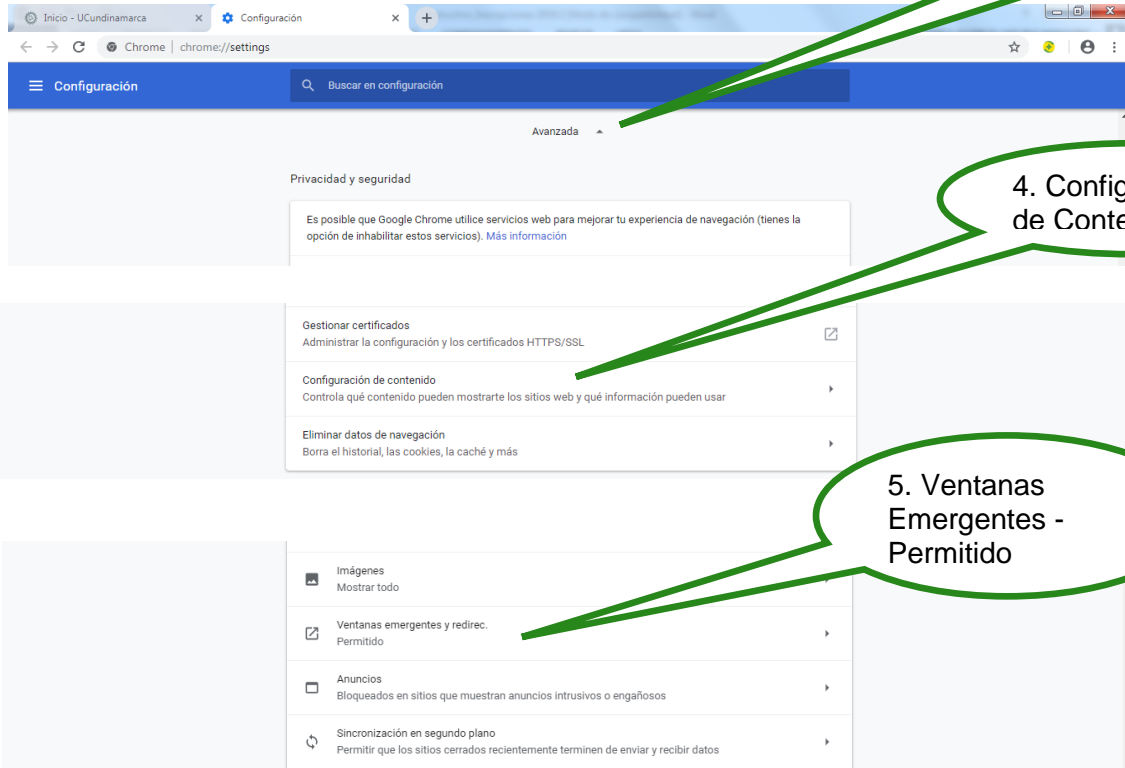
Inicio - UCundinamarca
Configuración
Chrome | chrome://settings
Configuración
Buscar en configuración
Avanzada

Privacidad y seguridad

Es posible que Google Chrome utilice servicios web para mejorar tu experiencia de navegación (tienes la opción de inhabilitar estos servicios). Más información

4. Config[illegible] de Conte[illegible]

Gestionar certificados
Administrar la configuración y los certificados HTTPS/SSL

Configuración de contenido
Controla qué contenido pueden mostrarte los sitios web y qué información pueden usar

Eliminar datos de navegación
Borra el historial, las cookies, la caché y más

5. Ventanas Emergentes - Permitido

Imágenes
Mostrar todo

Ventanas emergentes y redirec.
Permitido

Anuncios
Bloqueados en sitios que muestran anuncios intrusivos o engañosos

Sincronización en segundo plano
Permitir que los sitios cerrados recientemente terminen de enviar y recibir datos